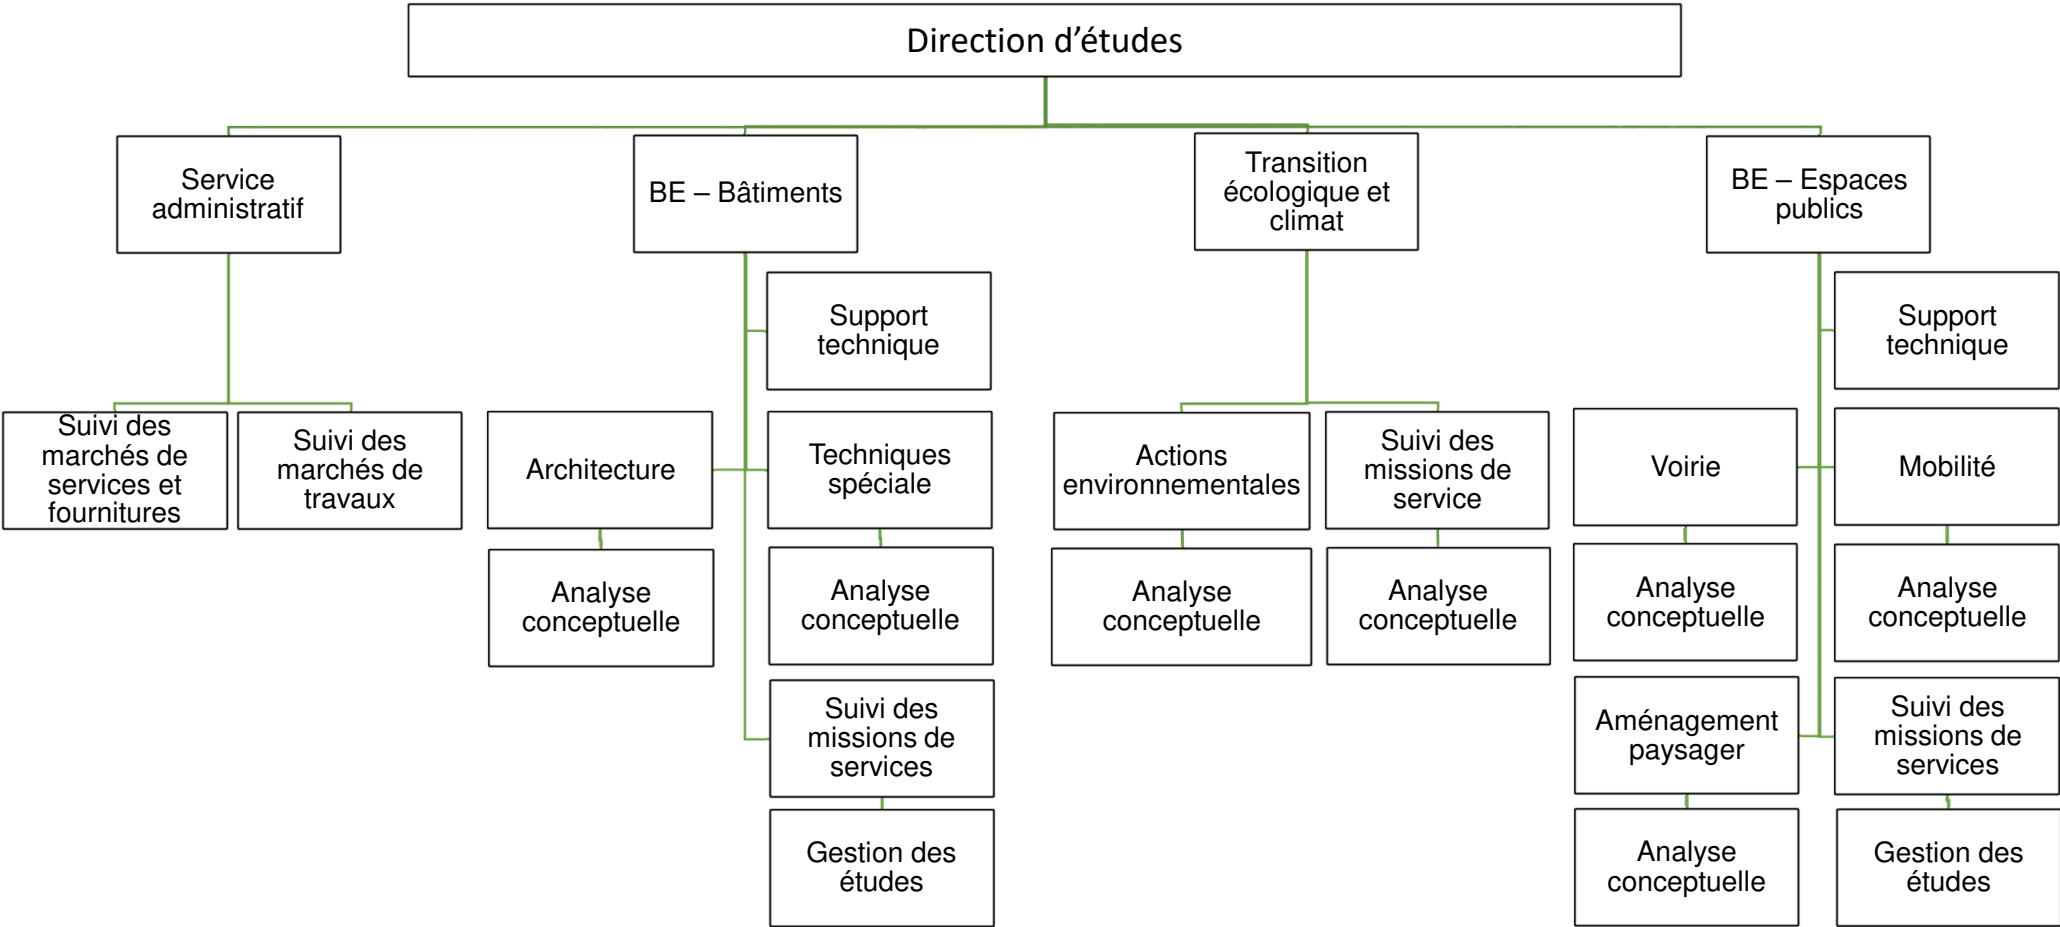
Direction d’études

Service administratif

Suivi des marchés de services et fournitures

Suivi des marchés de travaux

BE – Bâtiments

Support technique

Architecture

Analyse conceptuelle

Techniques spéciale

Analyse conceptuelle

Suivi des missions de services

Gestion des études

Transition écologique et climat

Actions environnementales

Analyse conceptuelle

Suivi des missions de service

Analyse conceptuelle

BE – Espaces publics

Support technique

Voirie

Analyse conceptuelle

Mobilité

Analyse conceptuelle

Aménagement paysager

Analyse conceptuelle

Suivi des missions de services

Gestion des études